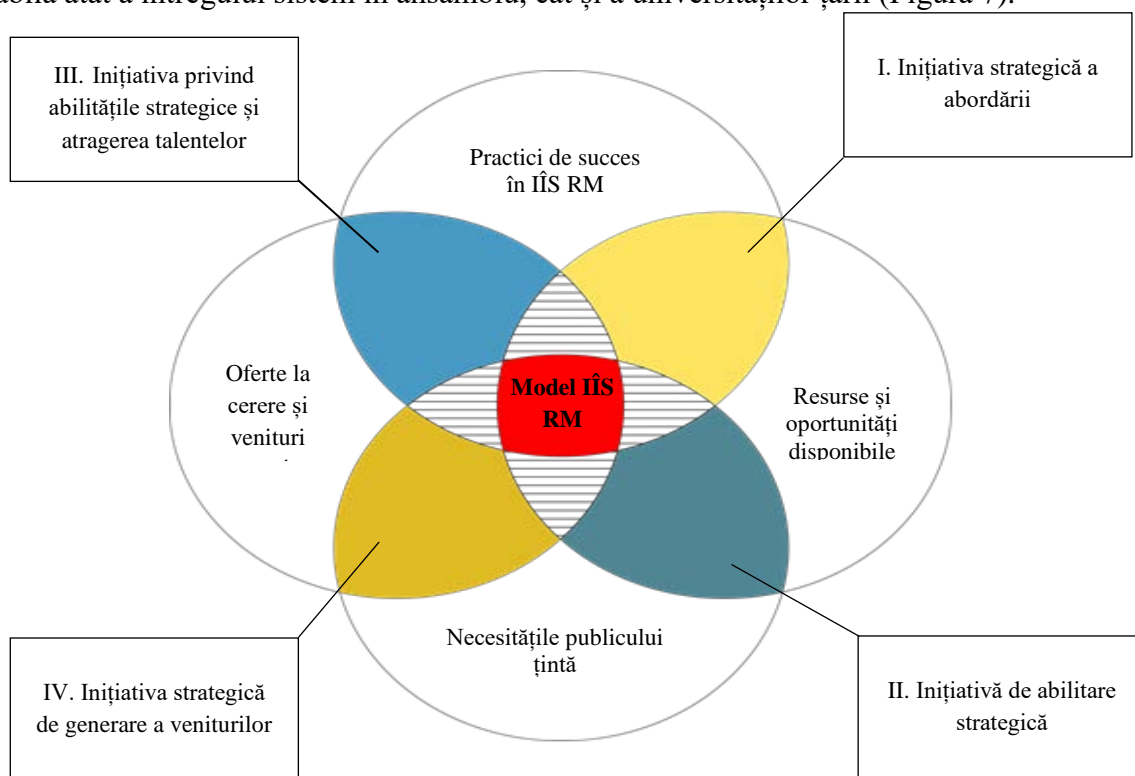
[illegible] atât a întregului sistem în ansamblu, cât și a universităților țării (Figura 7).

III. Inițiativa privind abilitățile strategice și atragerea talentelor

I. Inițiativa strategică a abordării

Practici de succes în IÎS RM

Oferte la cerere și venituri

Model IÎS RM

Resurse și oportunități disponibile

Necesitățile publicului țintă

IV. Inițiativa strategică de generare a veniturilor

II. Inițiativă de abilitare strategică